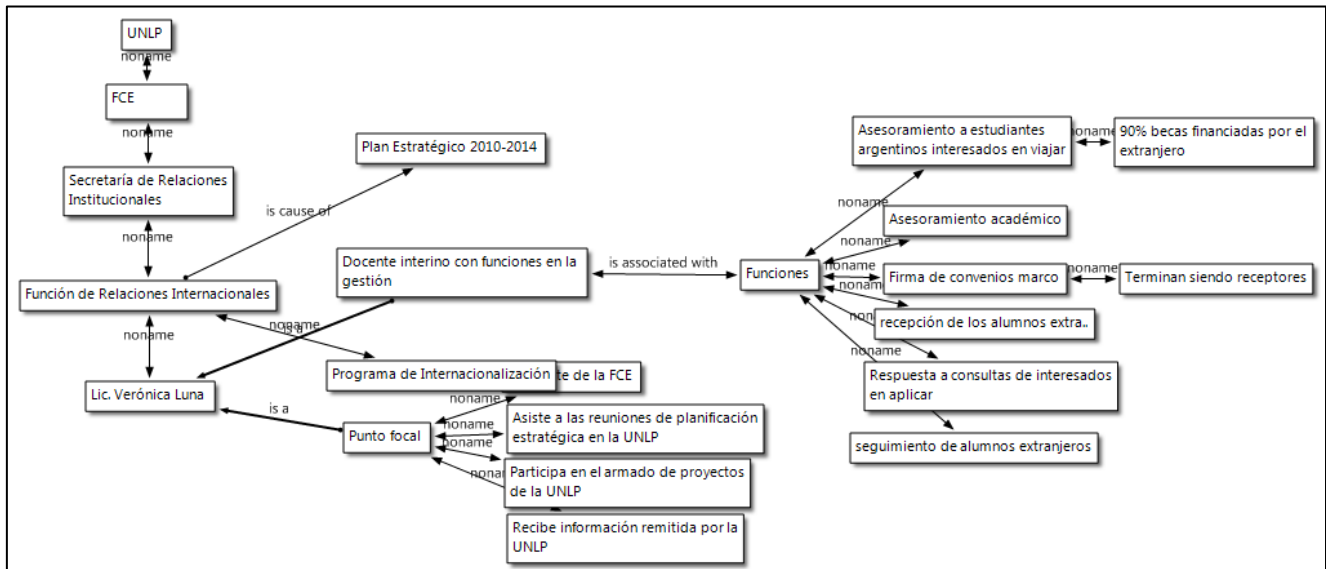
UNLP
noname
FCE
noname
Secretaría de Relaciones Institucionales
noname
Función de Relaciones Internacionales
noname
Lic. Verónica Luna
is cause of
Plan Estratégico 2010-2014
Docente interino con funciones en la gestión
is a
noname
Programa de Internacionalización
te de la FCE
is a
Punto focal
noname
noname
noname
noname
Asiste a las reuniones de planificación estratégica en la UNLP
Participa en el armado de proyectos de la UNLP
Recibe información remitida por la UNLP
is associated with
Funciones
noname
noname
noname
noname
noname
noname
Asesoramiento a estudiantes argentinos interesados en viajar
noname
90% becas financiadas por el extranjero
Asesoramiento académico
Firma de convenios marco
noname
Terminan siendo receptores
recepción de los alumnos extra..
Respuesta a consultas de interesados en aplicar
seguimiento de alumnos extranjeros